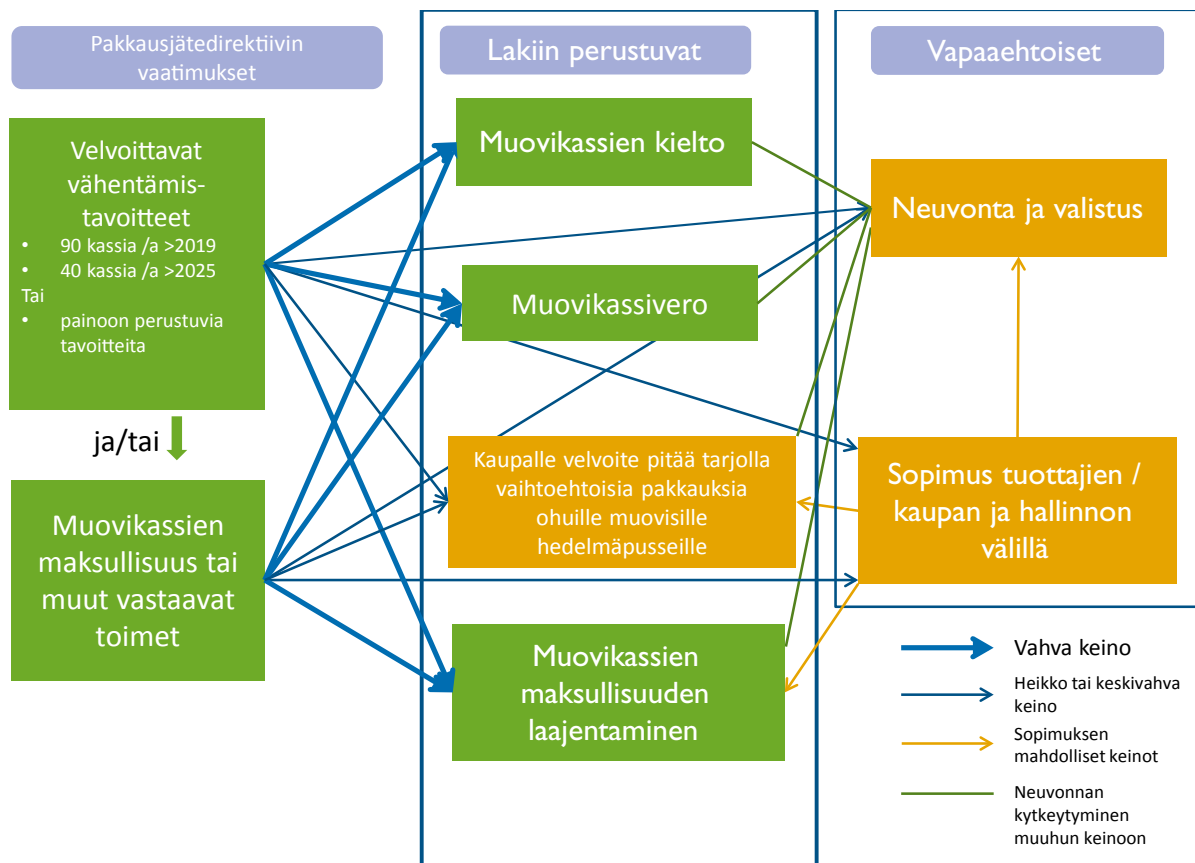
Pakkausjätedirektiivin vaatimukset

Lakiin perustuvat

Vapaaehtoiset

Velvoittavat vähentämistavoitteet

- 90 kassia /a >2019
- 40 kassia /a >2025

Tai

- painoon perustuvia tavoitteita

ja/tai

Muovikassien maksullisuus tai muut vastaavat toimet

Muovikassien kielto

Muovikassivero

Kaupalle velvoite pitää tarjolla vaihtoehtoisia pakkauksia ohuille muovisille hedelmäpusseille

Muovikassien maksullisuuden laajentaminen

Neuvonta ja valistus

Sopimus tuottajien / kaupan ja hallinnon välillä

Vahva keino

Heikko tai keskivahva keino

Sopimuksen mahdolliset keinot

Neuvonnan kytkeytyminen muuhun keinoon